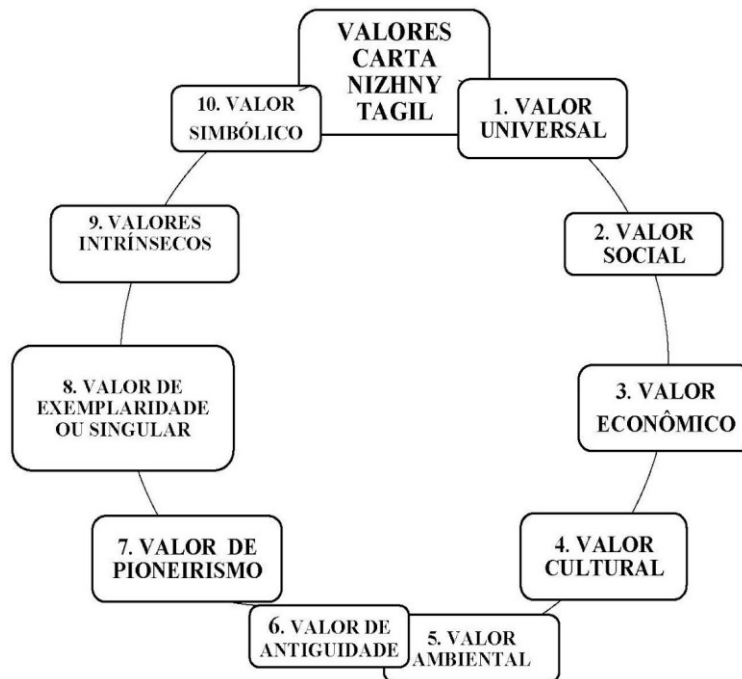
VALORES CARTA NIZHNY TAGIL

1. VALOR UNIVERSAL

2. VALOR SOCIAL

3. VALOR ECONÔMICO

4. VALOR CULTURAL

5. VALOR AMBIENTAL

6. VALOR DE ANTIGUIDADE

7. VALOR DE PIONEIRISMO

8. VALOR DE EXEMPLARIDADE OU SINGULAR

9. VALORES INTRÍNSECOS

10. VALOR SIMBÓLICO